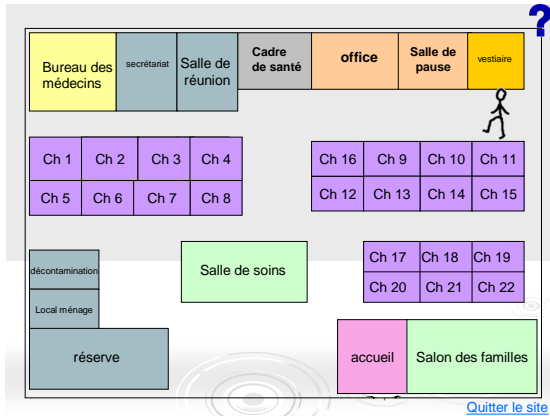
?

Bureau des médecins

secrétariat

Salle de réunion

Cadre de santé

office

Salle de pause

vestiaire

| Ch 1 | Ch 2 | Ch 3 | Ch 4 |
|---|---|---|---|
| Ch 5 | Ch 6 | Ch 7 | Ch 8 |

| Ch 16 | Ch 9 | Ch 10 | Ch 11 |
|---|---|---|---|
| Ch 12 | Ch 13 | Ch 14 | Ch 15 |

décontamination

Local ménage

réserve

Salle de soins

| Ch 17 | Ch 18 | Ch 19 |
|---|---|---|
| Ch 20 | Ch 21 | Ch 22 |

accueil

Salon des familles

Quitter le site